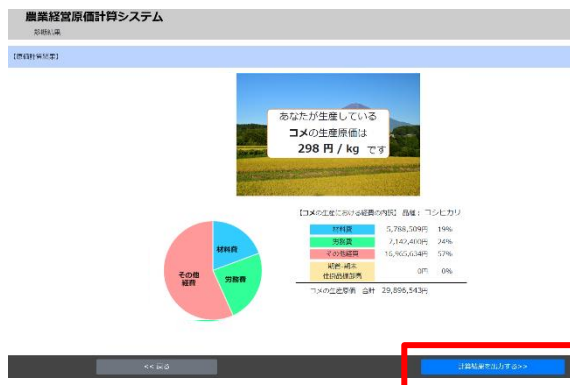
農業経営原価計算システム

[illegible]

[原価計算結果]

あなたが生産している
コメの生産原価は
298 円 / kg です

材料費

労働費

その他経費

【コメの生産における経費の内訳】 品種：コシヒカリ

| | | |
|---|---|---|
| 材料費 | 5,788,509円 | 19% |
| 労働費 | 7,142,400円 | 24% |
| その他経費 | 16,965,634円 | 57% |
| 組勘・補正 住民税等控除 | 0円 | 0% |

コメの生産原価 合計 29,896,543円

<< 戻る

計算結果を出力する>>